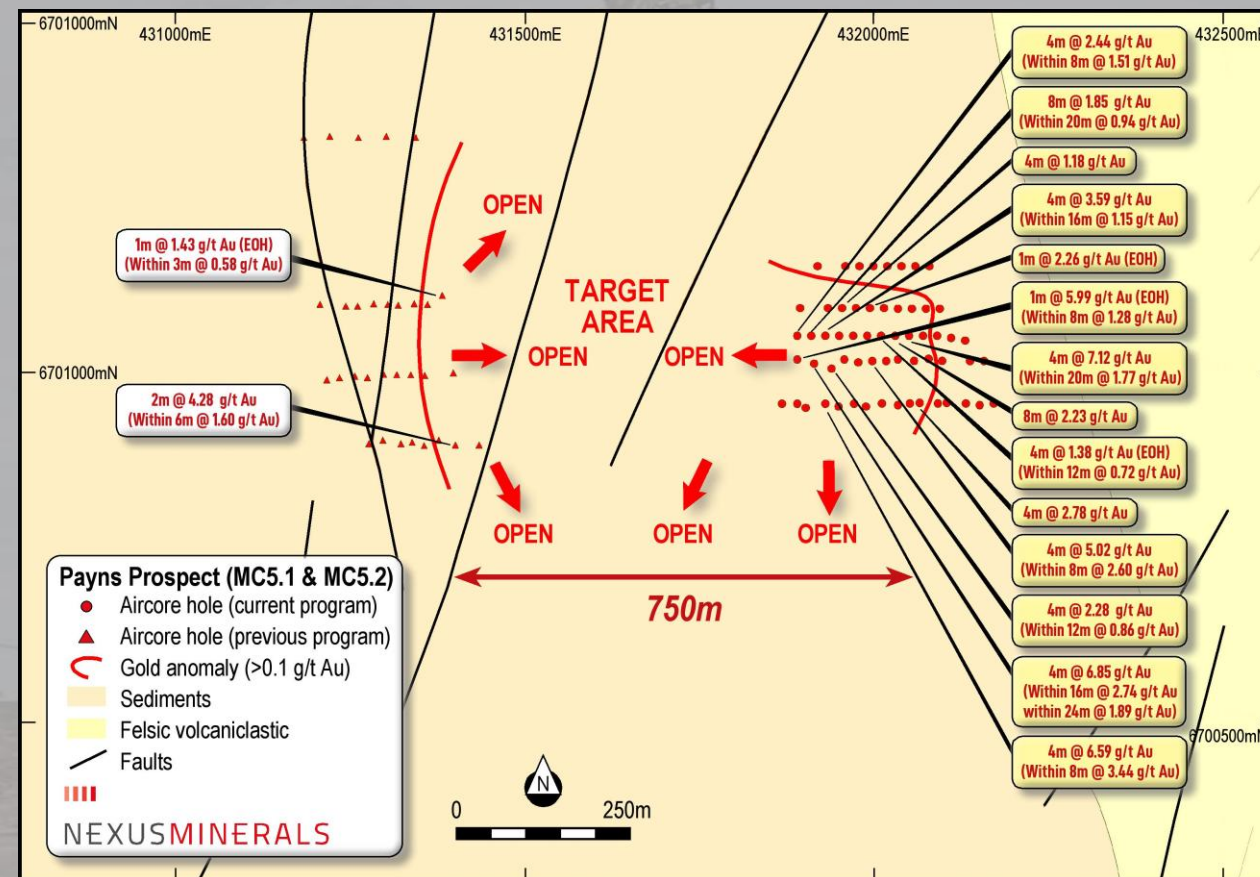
6701000mN
431000mE
431500mE
432000mE
432500mE

4m @ 2.44 g/t Au (Within 8m @ 1.51 g/t Au)

8m @ 1.85 g/t Au (Within 20m @ 0.94 g/t Au)

4m @ 1.18 g/t Au

4m @ 3.59 g/t Au (Within 16m @ 1.15 g/t Au)

1m @ 2.26 g/t Au (EOH)

1m @ 5.99 g/t Au (EOH) (Within 8m @ 1.28 g/t Au)

4m @ 7.12 g/t Au (Within 20m @ 1.77 g/t Au)

8m @ 2.23 g/t Au

4m @ 1.38 g/t Au (EOH) (Within 12m @ 0.72 g/t Au)

4m @ 2.78 g/t Au

4m @ 5.02 g/t Au (Within 8m @ 2.60 g/t Au)

4m @ 2.28 g/t Au (Within 12m @ 0.86 g/t Au)

4m @ 6.85 g/t Au (Within 16m @ 2.74 g/t Au within 24m @ 1.89 g/t Au)

4m @ 6.59 g/t Au (Within 8m @ 3.44 g/t Au)

1m @ 1.43 g/t Au (EOH) (Within 3m @ 0.58 g/t Au)

2m @ 4.28 g/t Au (Within 6m @ 1.60 g/t Au)

OPEN
TARGET AREA
OPEN
OPEN
6701000mN
OPEN
OPEN
OPEN
750m
6700500mN

Payns Prospect (MC5.1 & MC5.2)
Aircore hole (current program)
Aircore hole (previous program)
Gold anomaly (>0.1 g/t Au)
Sediments
Felsic volcaniclastic
Faults
NEXUSMINERALS

N
0
250m